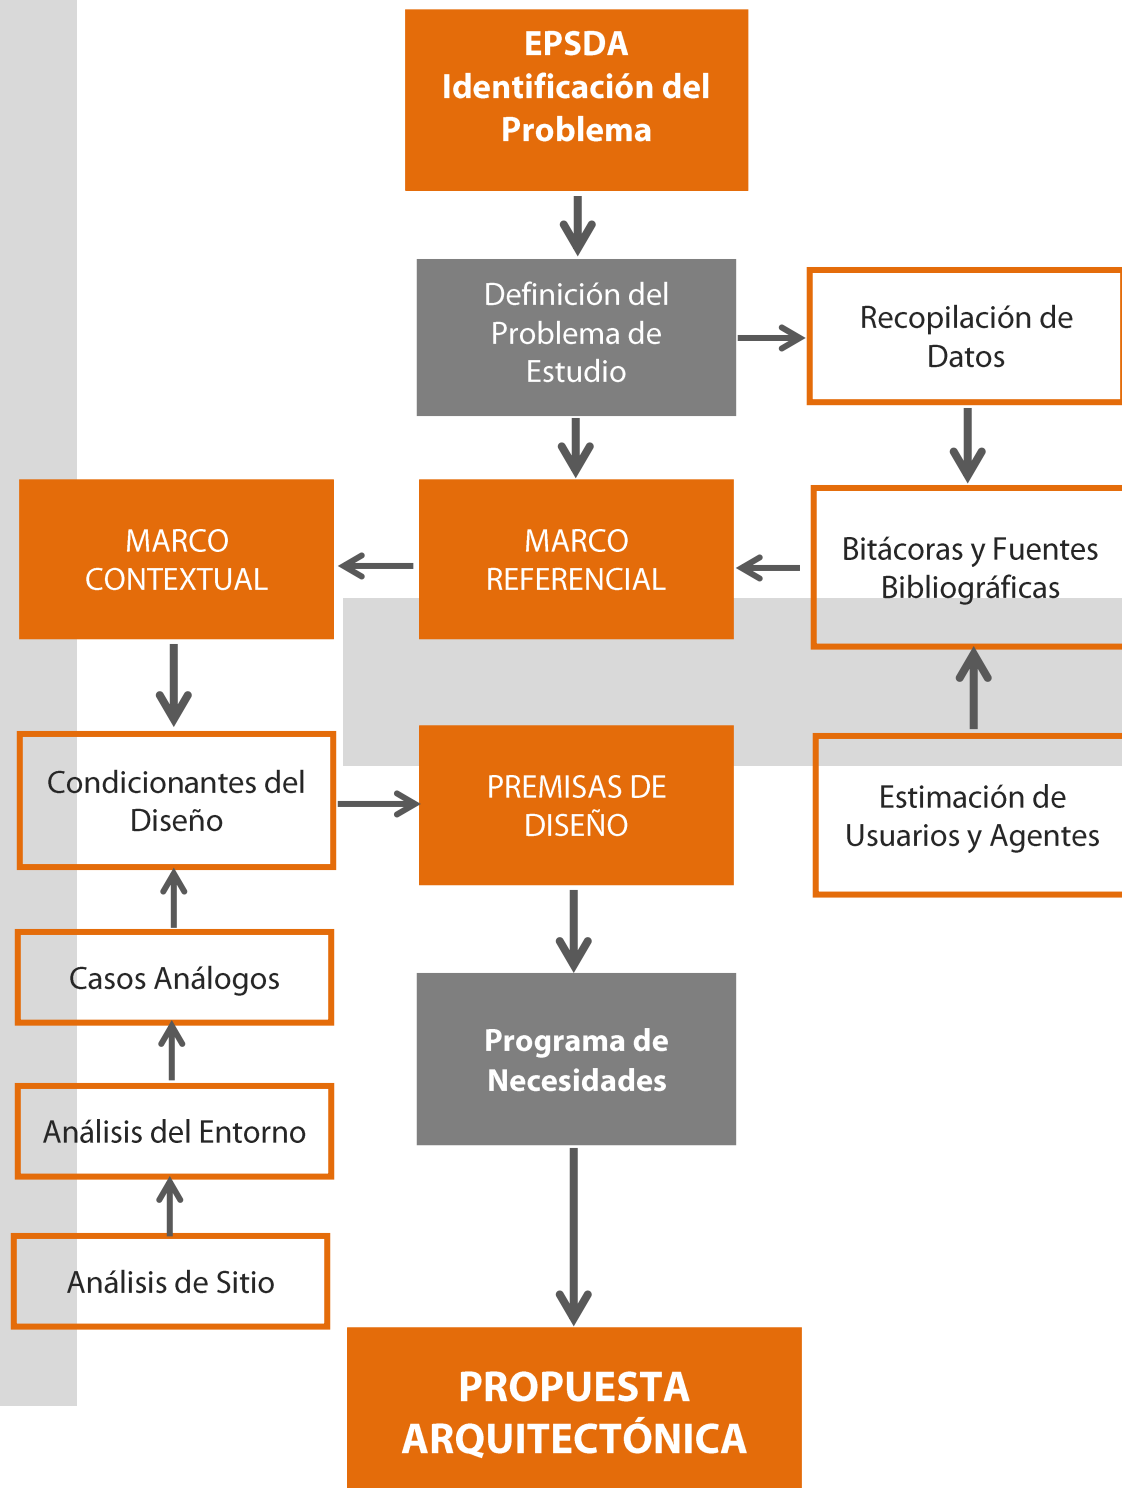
EPSDA
Identificación del Problema

Definición del Problema de Estudio

Recopilación de Datos

MARCO CONTEXTUAL

MARCO REFERENCIAL

Bitácoras y Fuentes Bibliográficas

Condicionantes del Diseño

PREMISAS DE DISEÑO

Estimación de Usuarios y Agentes

Casos Análogos

Programa de Necesidades

Análisis del Entorno

Análisis de Sitio

PROPUESTA ARQUITECTÓNICA